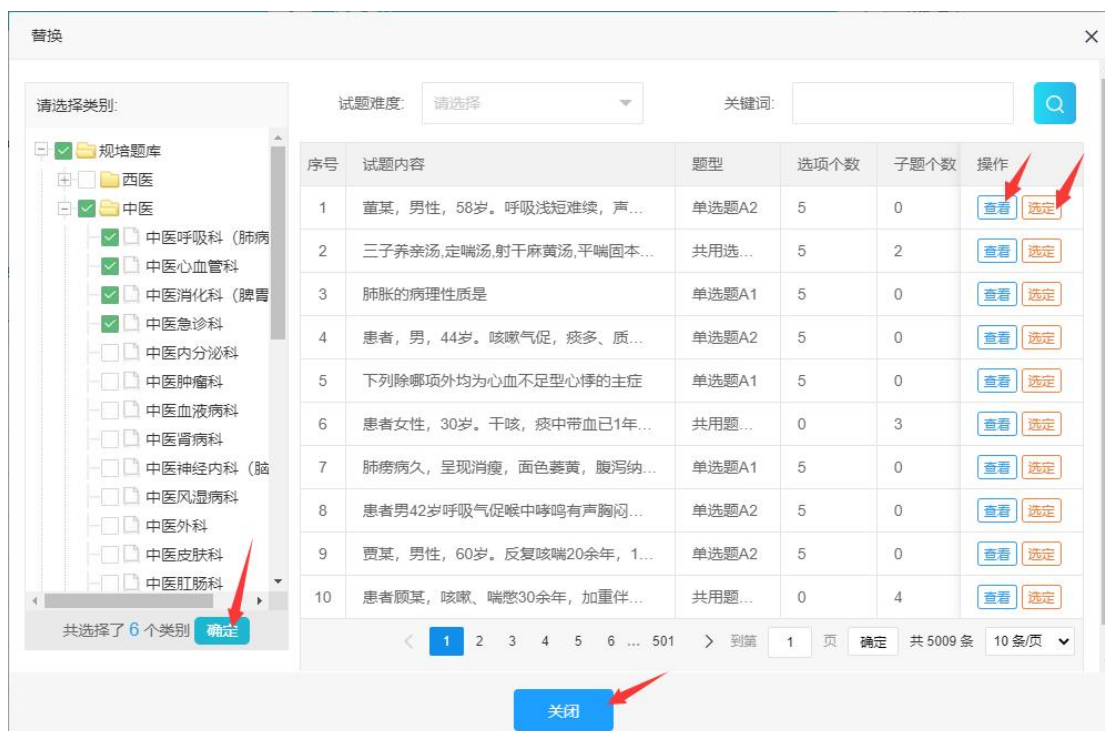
替换

请选择类别:

规培题库
西医
中医
中医呼吸科（肺病
中医心血管科
中医消化科（脾胃
中医急诊科
中医内分泌科
中医肿瘤科
中医血液病科
中医肾病科
中医神经内科（脑
中医风湿病科
中医外科
中医皮肤科
中医肛肠科

共选择了 6 个类别 确定

试题难度: 请选择 关键词:

| 序号 | 试题内容 | 题型 | 选项个数 | 子题个数 | 操作 |
|---|---|---|---|---|---|
| 1 | 董某，男性，58岁。呼吸浅短难续，声… | 单选题A2 | 5 | 0 | 查看 选定 |
| 2 | 三子养亲汤,定喘汤,射干麻黄汤,平喘固本… | 共用选… | 5 | 2 | 查看 选定 |
| 3 | 肺胀的病理性质是 | 单选题A1 | 5 | 0 | 查看 选定 |
| 4 | 患者，男，44岁。咳嗽气促，痰多、质… | 单选题A2 | 5 | 0 | 查看 选定 |
| 5 | 下列除哪项外均为心血不足型心悸的主症 | 单选题A1 | 5 | 0 | 查看 选定 |
| 6 | 患者女性，30岁。干咳，痰中带血已1年… | 共用题… | 0 | 3 | 查看 选定 |
| 7 | 肺痨病久，呈现消瘦，面色萎黄，腹泻纳… | 单选题A1 | 5 | 0 | 查看 选定 |
| 8 | 患者男42岁呼吸气促喉中哮鸣有声胸闷… | 单选题A2 | 5 | 0 | 查看 选定 |
| 9 | 贾某，男性，60岁。反复咳喘20余年，1… | 单选题A2 | 5 | 0 | 查看 选定 |
| 10 | 患者顾某，咳嗽、喘憋30余年，加重伴… | 共用题… | 0 | 4 | 查看 选定 |

< 1 2 3 4 5 6 … 501 > 到第 1 页 确定 共 5009 条 10 条/页

关闭